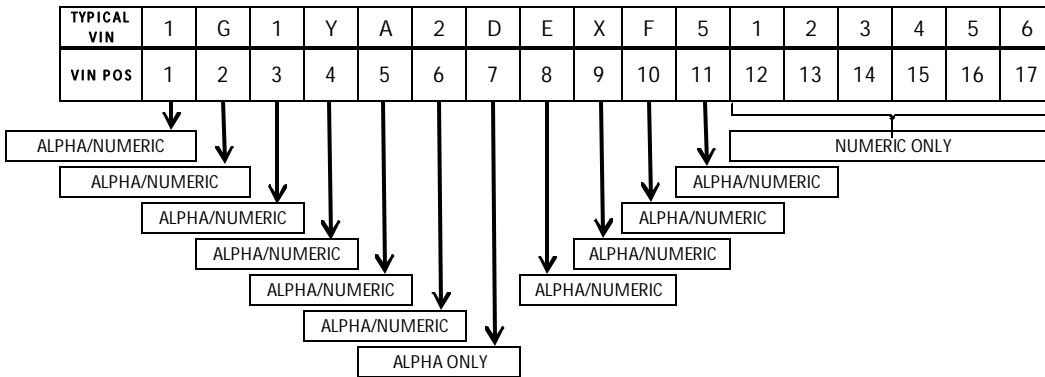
| TYPICAL VIN | 1 | G | 1 | Y | A | 2 | D | E | X | F | 5 | 1 | 2 | 3 | 4 | 5 | 6 |
|---|---|---|---|---|---|---|---|---|---|---|---|---|---|---|---|---|---|
| VIN POS | 1 | 2 | 3 | 4 | 5 | 6 | 7 | 8 | 9 | 10 | 11 | 12 | 13 | 14 | 15 | 16 | 17 |

ALPHA/NUMERIC
ALPHA/NUMERIC
ALPHA/NUMERIC
ALPHA/NUMERIC
ALPHA/NUMERIC
ALPHA/NUMERIC
ALPHA ONLY
ALPHA/NUMERIC
ALPHA/NUMERIC
ALPHA/NUMERIC
ALPHA/NUMERIC
NUMERIC ONLY